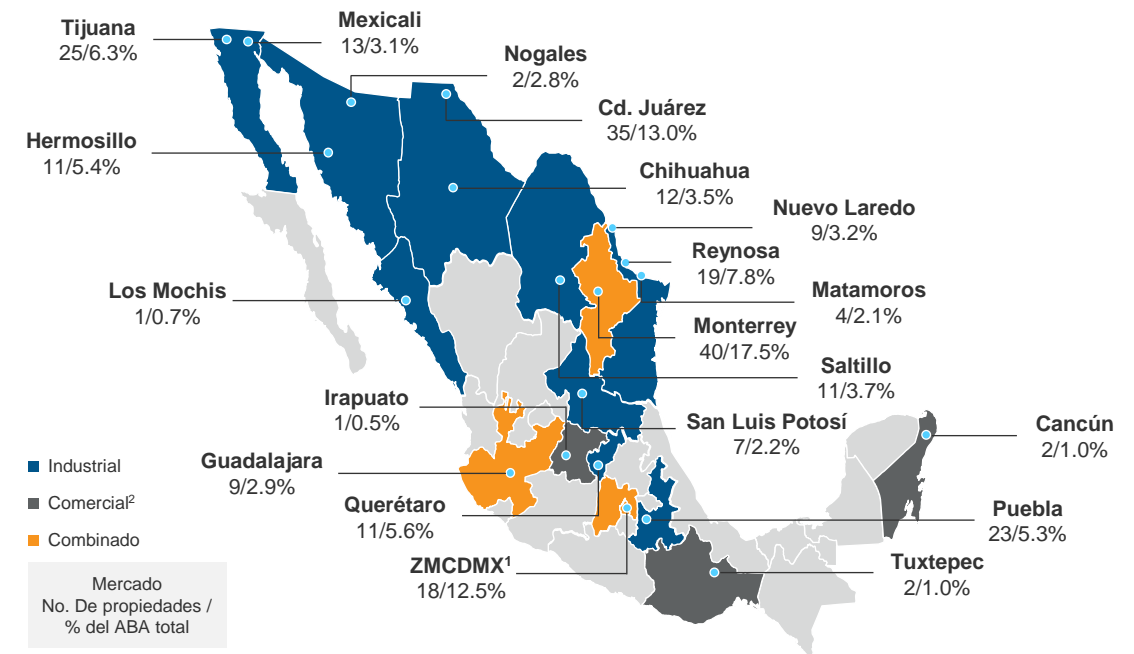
Tijuana
25/6.3%

Mexicali
13/3.1%

Nogales
2/2.8%

Cd. Juárez
35/13.0%

Hermosillo
11/5.4%

Chihuahua
12/3.5%

Nuevo Laredo
9/3.2%

Reynosa
19/7.8%

Los Mochis
1/0.7%

Matamoros
4/2.1%

Monterrey
40/17.5%

Saltillo
11/3.7%

Irapuato
1/0.5%

San Luis Potosí
7/2.2%

Cancún
2/1.0%

Industrial

Guadalajara
9/2.9%

Comercial$^2$

Querétaro
11/5.6%

Puebla
23/5.3%

Combinado

ZMCDMX$^1$
18/12.5%

Tuxtepec
2/1.0%

Mercado
No. De propiedades /
% del ABA total